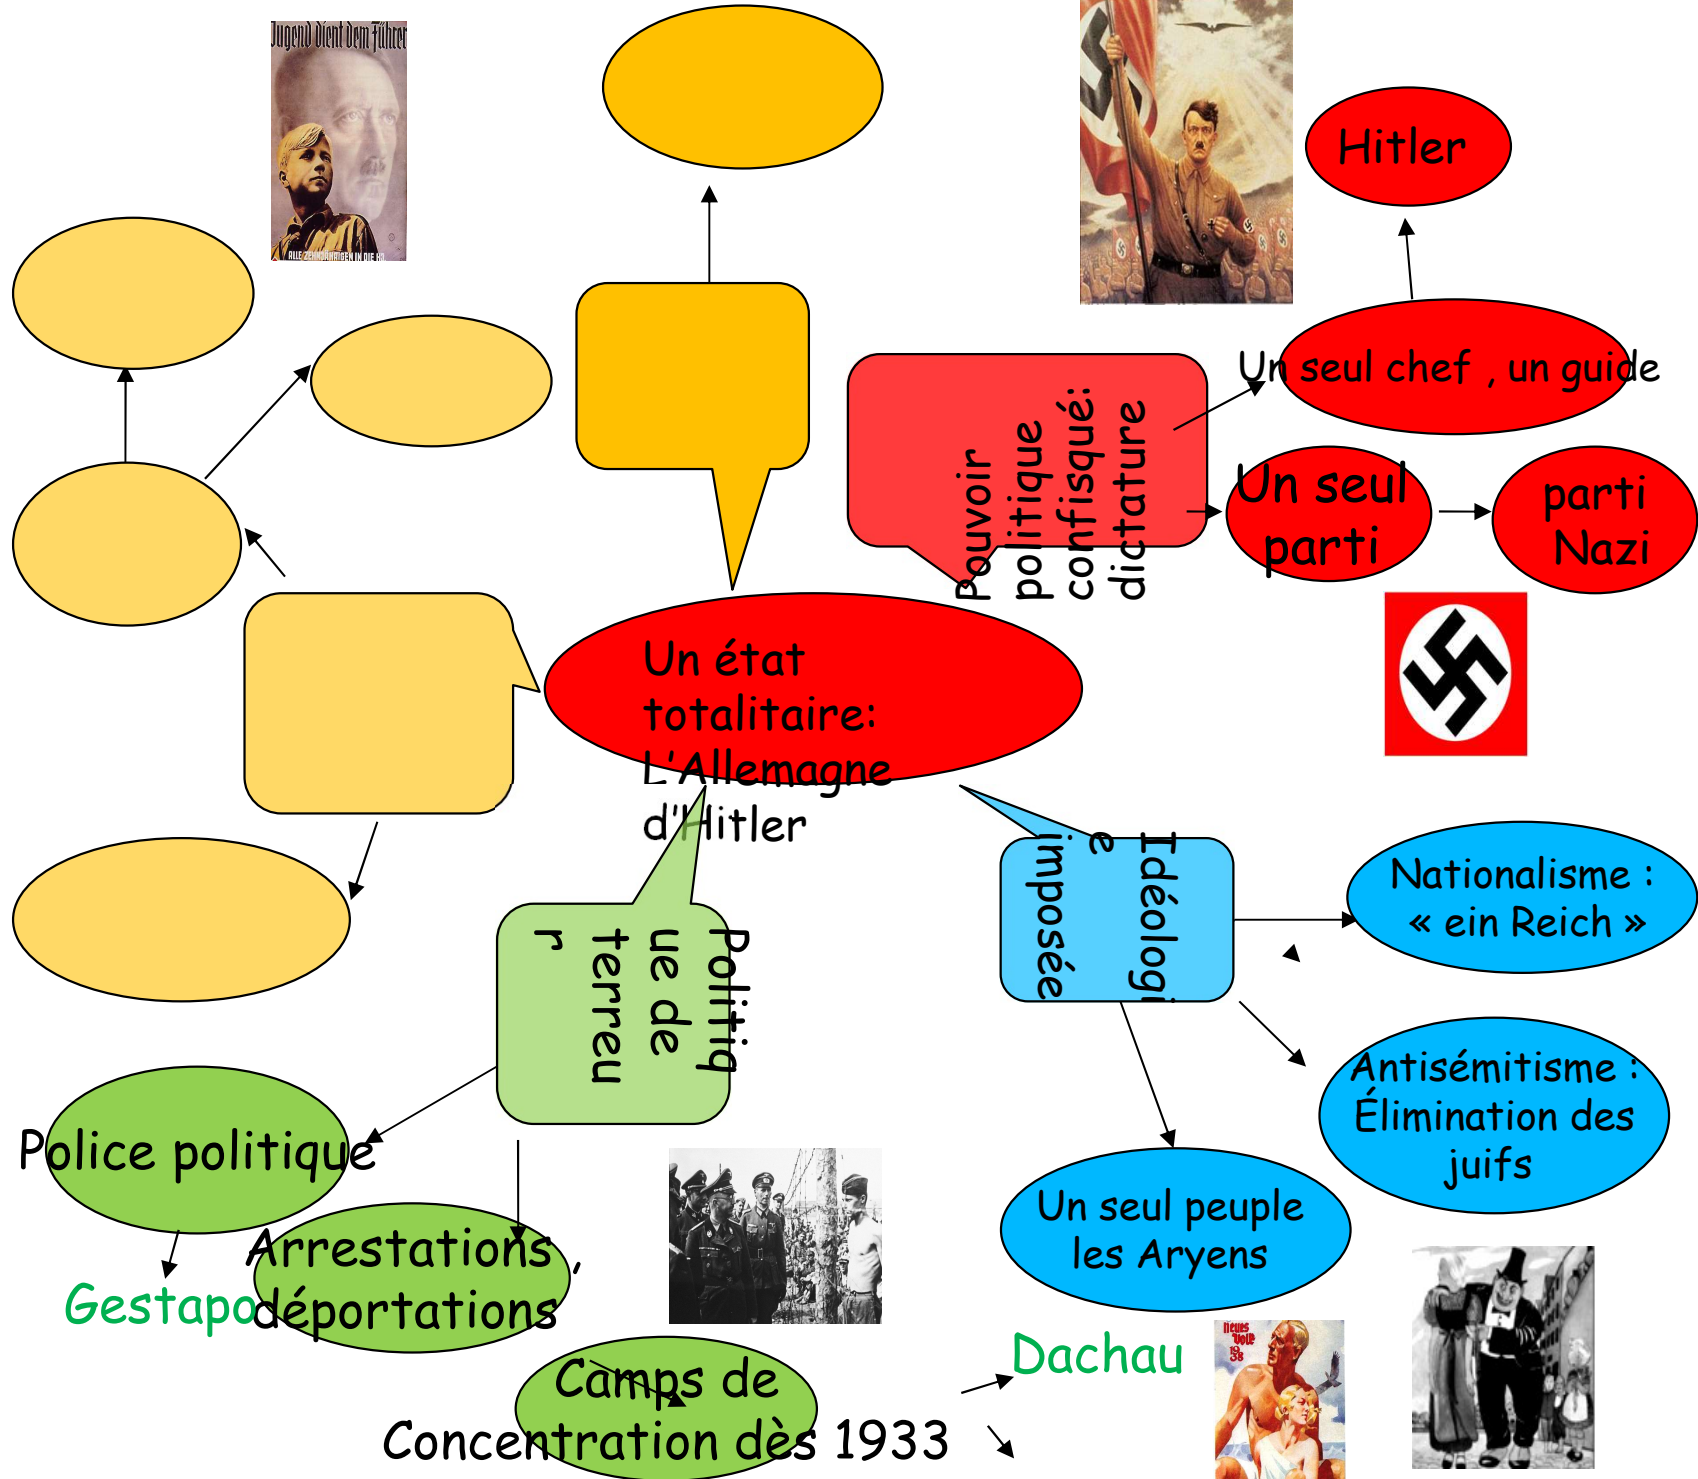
Jugend dient dem Führer

ALLE ZEHNJÄHRIGEN IN DIE HJ

Hitler

Un seul chef , un guide

Pouvoir politique confisqué: dictature

Un seul parti

parti Nazi

Un état totalitaire: L'Allemagne d'Hitler

Idéologie imposée

Nationalisme : « ein Reich »

Antisémitisme : Élimination des juifs

Un seul peuple les Aryens

Politique de terreur

Police politique

Gestapo

Arrestations, déportations

Camps de Concentration dès 1933

Dachau

neues Volk 1938